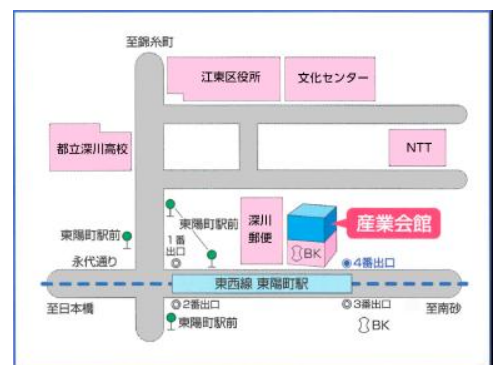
至錦糸町

江東区役所

文化センター

都立深川高校

NTT

東陽町駅前

1番出口

深川郵便

産業会館

BK

東陽町駅前

永代通り

◉4番出口

東西線 東陽町駅

至日本橋

◎2番出口

◎3番出口

至南砂

東陽町駅前

BK